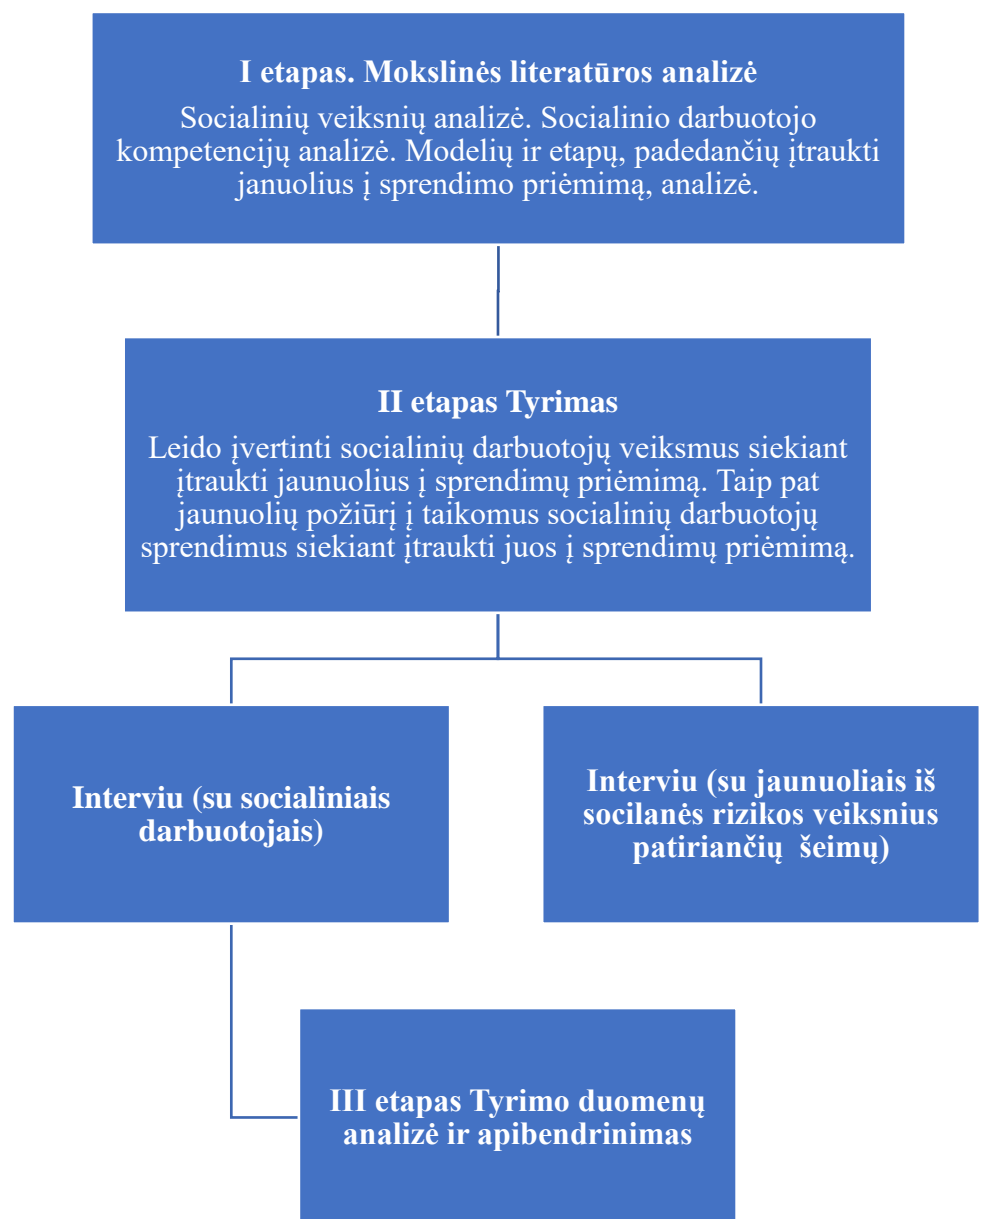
I etapas. Mokslinės literatūros analizė

Socialinių veiksnių analizė. Socialinio darbuotojo kompetencijų analizė. Modelių ir etapų, padedančių įtraukti januolius į sprendimo priėmimą, analizė.

II etapas Tyrimas

Leido įvertinti socialinių darbuotojų veiksmus siekiant įtraukti jaunuolius į sprendimų priėmimą. Taip pat jaunuolių požiūrį į taikomus socialinių darbuotojų sprendimus siekiant įtraukti juos į sprendimų priėmimą.

Interviu (su socialiniais darbuotojais)

Interviu (su jaunuoliais iš socilanės rizikos veiksnius patiriančių šeimų)

III etapas Tyrimo duomenų analizė ir apibendrinimas